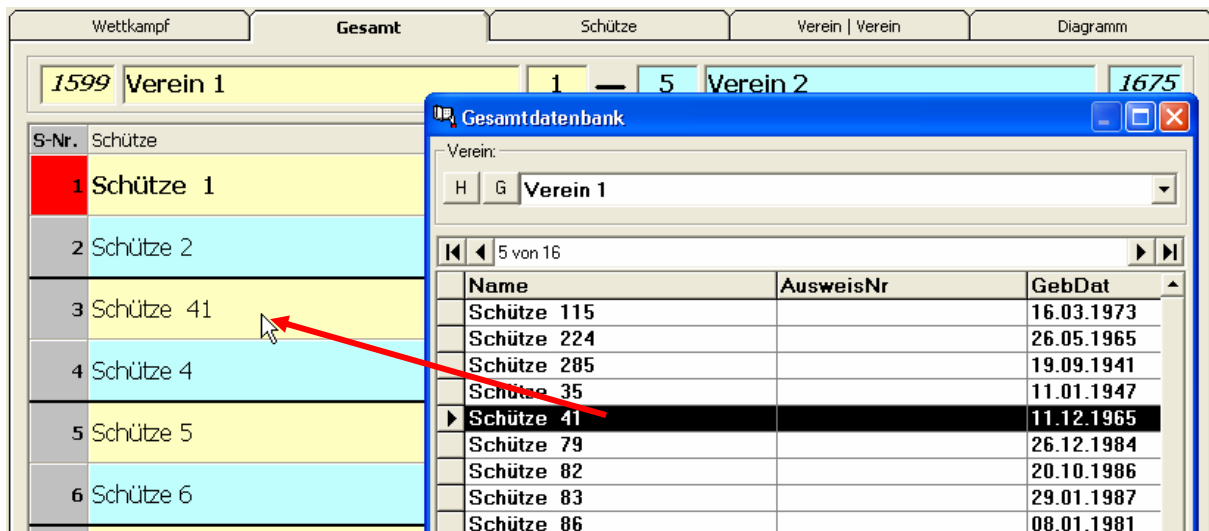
Wettkampf | Gesamt | Schütze | Verein | Verein | Diagramm

1599 Verein 1 | 1 — 5 | Verein 2 | 1675

| S-Nr. | Schütze |
|---|---|
| 1 | Schütze 1 |
| 2 | Schütze 2 |
| 3 | Schütze 41 |
| 4 | Schütze 4 |
| 5 | Schütze 5 |
| 6 | Schütze 6 |

Gesamtdatenbank

Verein:

H G Verein 1

5 von 16

| Name | AusweisNr | GebDat |
|---|---|---|
| Schütze 115 | | 16.03.1973 |
| Schütze 224 | | 26.05.1965 |
| Schütze 285 | | 19.09.1941 |
| Schütze 35 | | 11.01.1947 |
| Schütze 41 | | 11.12.1965 |
| Schütze 79 | | 26.12.1984 |
| Schütze 82 | | 20.10.1986 |
| Schütze 83 | | 29.01.1987 |
| Schütze 86 | | 08.01.1981 |